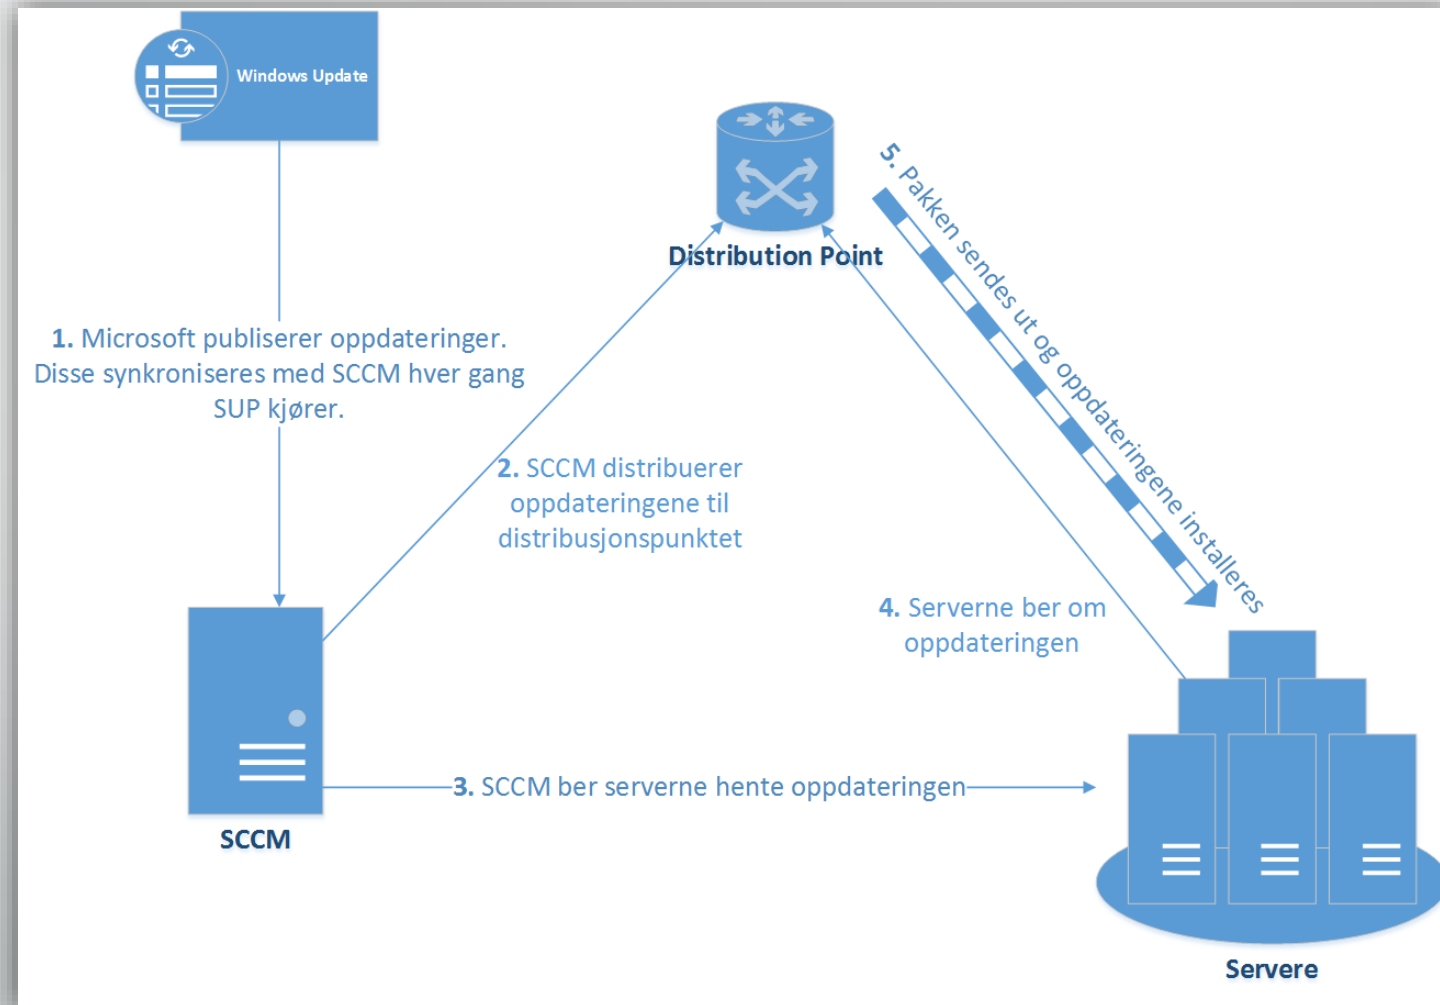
Windows Update

Distribution Point

5. Pakken sendes ut og oppdateringene installeres

1. Microsoft publiserer oppdateringer. Disse synkroniseres med SCCM hver gang SUP kjører.

2. SCCM distribuerer oppdateringene til distribusjonspunktet

4. Serverne ber om oppdateringen

3. SCCM ber serverne hente oppdateringen

SCCM

Servere